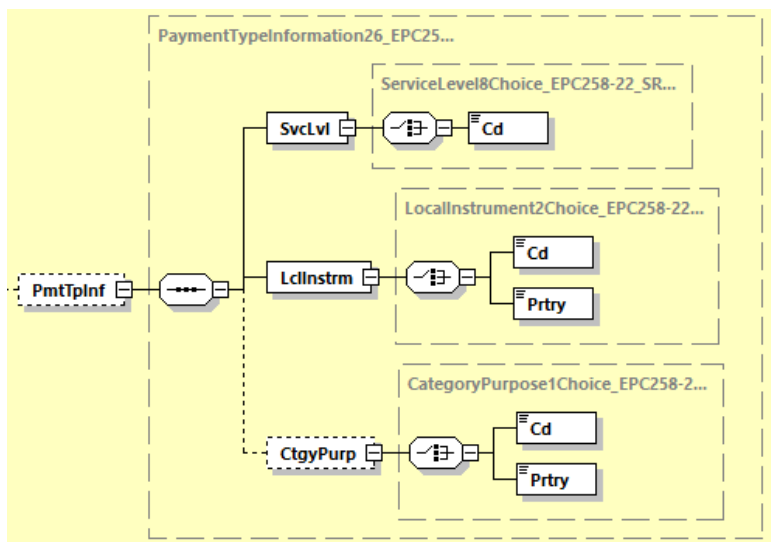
PaymentTypeInformation26_EPC25...

ServiceLevel8Choice_EPC258-22_SR...

SvcLvl

Cd

LocalInstrument2Choice_EPC258-22...

PmtTpInf

LclInstrm

Cd

Prtry

CategoryPurpose1Choice_EPC258-2...

CtgyPurp

Cd

Prtry